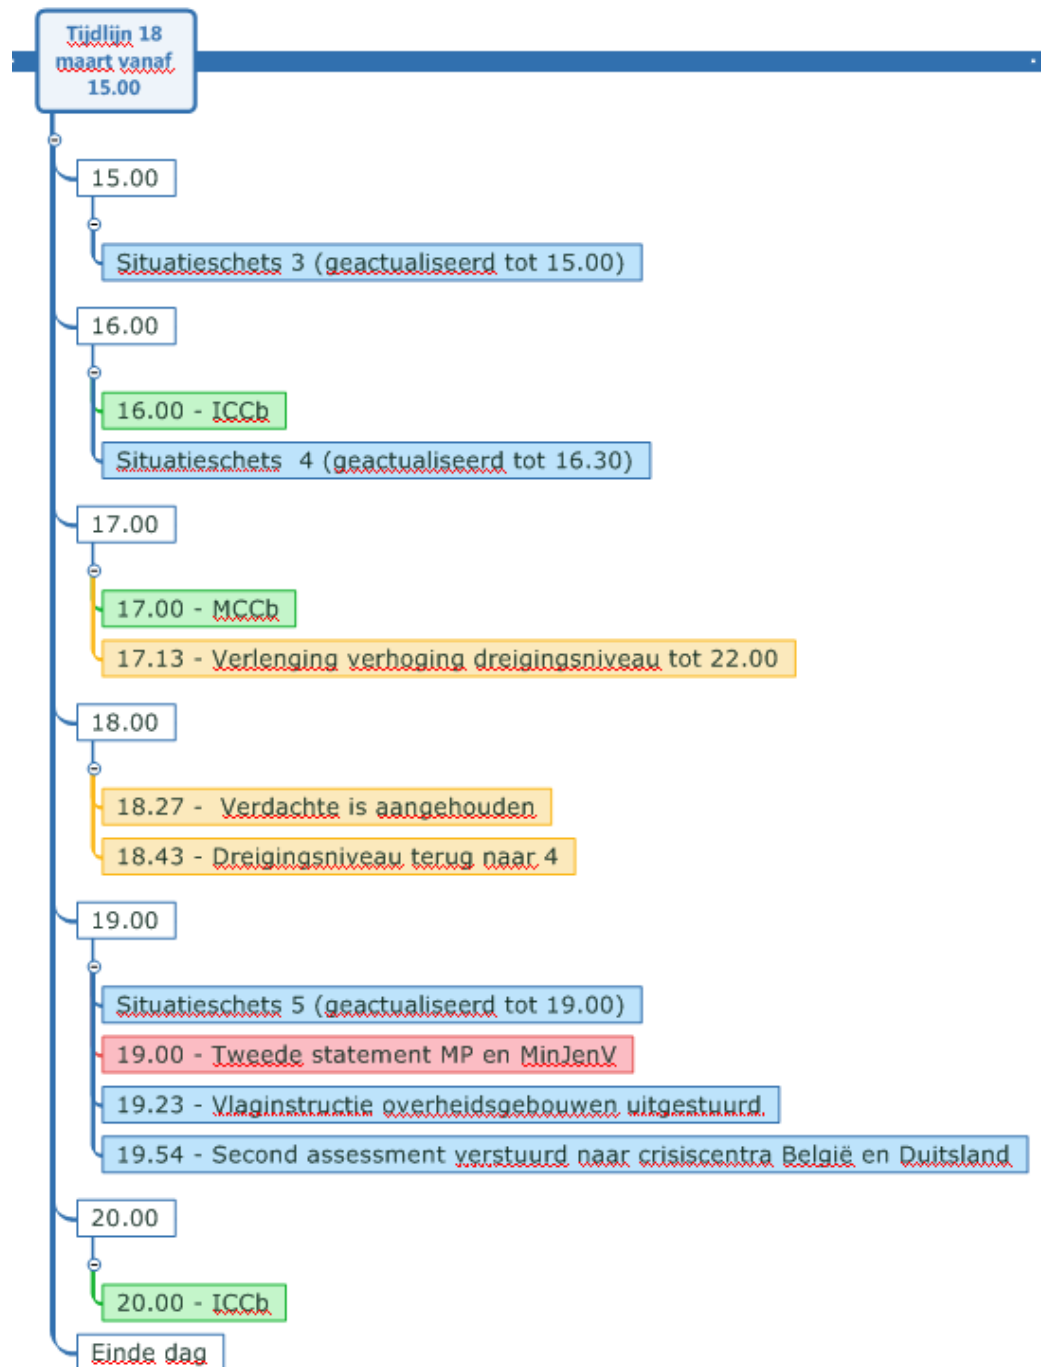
Tijdlijn 18 maart vanaf 15.00

15.00

Situatieschets 3 (geactualiseerd tot 15.00)

16.00

16.00 - ICCb

Situatieschets 4 (geactualiseerd tot 16.30)

17.00

17.00 - MCCb

17.13 - Verlenging verhoging dreigingsniveau tot 22.00

18.00

18.27 - Verdachte is aangehouden

18.43 - Dreigingsniveau terug naar 4

19.00

Situatieschets 5 (geactualiseerd tot 19.00)

19.00 - Tweede statement MP en MinJenV

19.23 - Vlaginstructie overheidsgebouwen uitgestuurd

19.54 - Second assessment verstuurd naar crisiscentra België en Duitsland

20.00

20.00 - ICCb

Einde dag